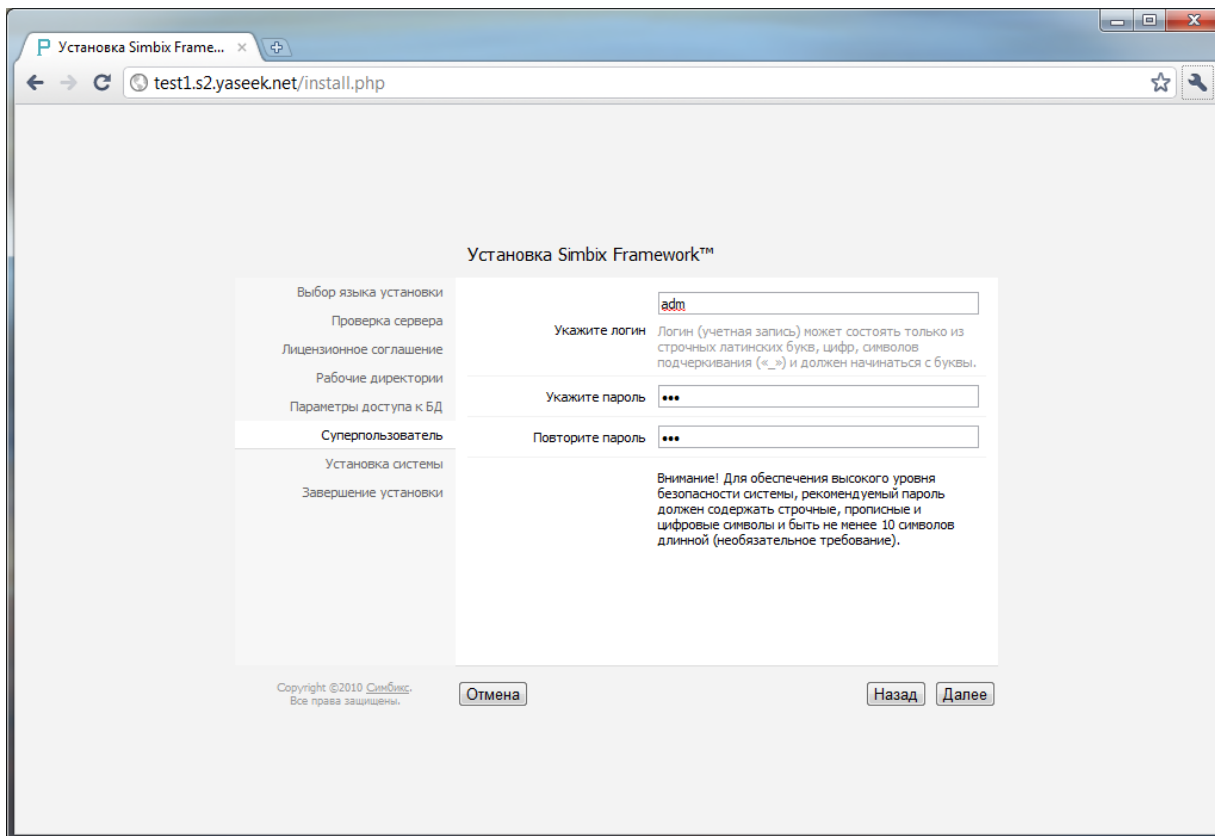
Установка Simbix Frame... ×

test1.s2.yaseek.net/install.php

Установка Simbix Framework™

Выбор языка установки
Проверка сервера
Лицензионное соглашение
Рабочие директории
Параметры доступа к БД
Суперпользователь
Установка системы
Завершение установки

Укажите логин
adm
Логин (учетная запись) может состоять только из строчных латинских букв, цифр, символов подчеркивания («_») и должен начинаться с буквы.

Укажите пароль
•••

Повторите пароль
•••

Внимание! Для обеспечения высокого уровня безопасности системы, рекомендуемый пароль должен содержать строчные, прописные и цифровые символы и быть не менее 10 символов длинной (необязательное требование).

Copyright ©2010 Симбикс.
Все права защищены.

Отмена

Назад
Далее